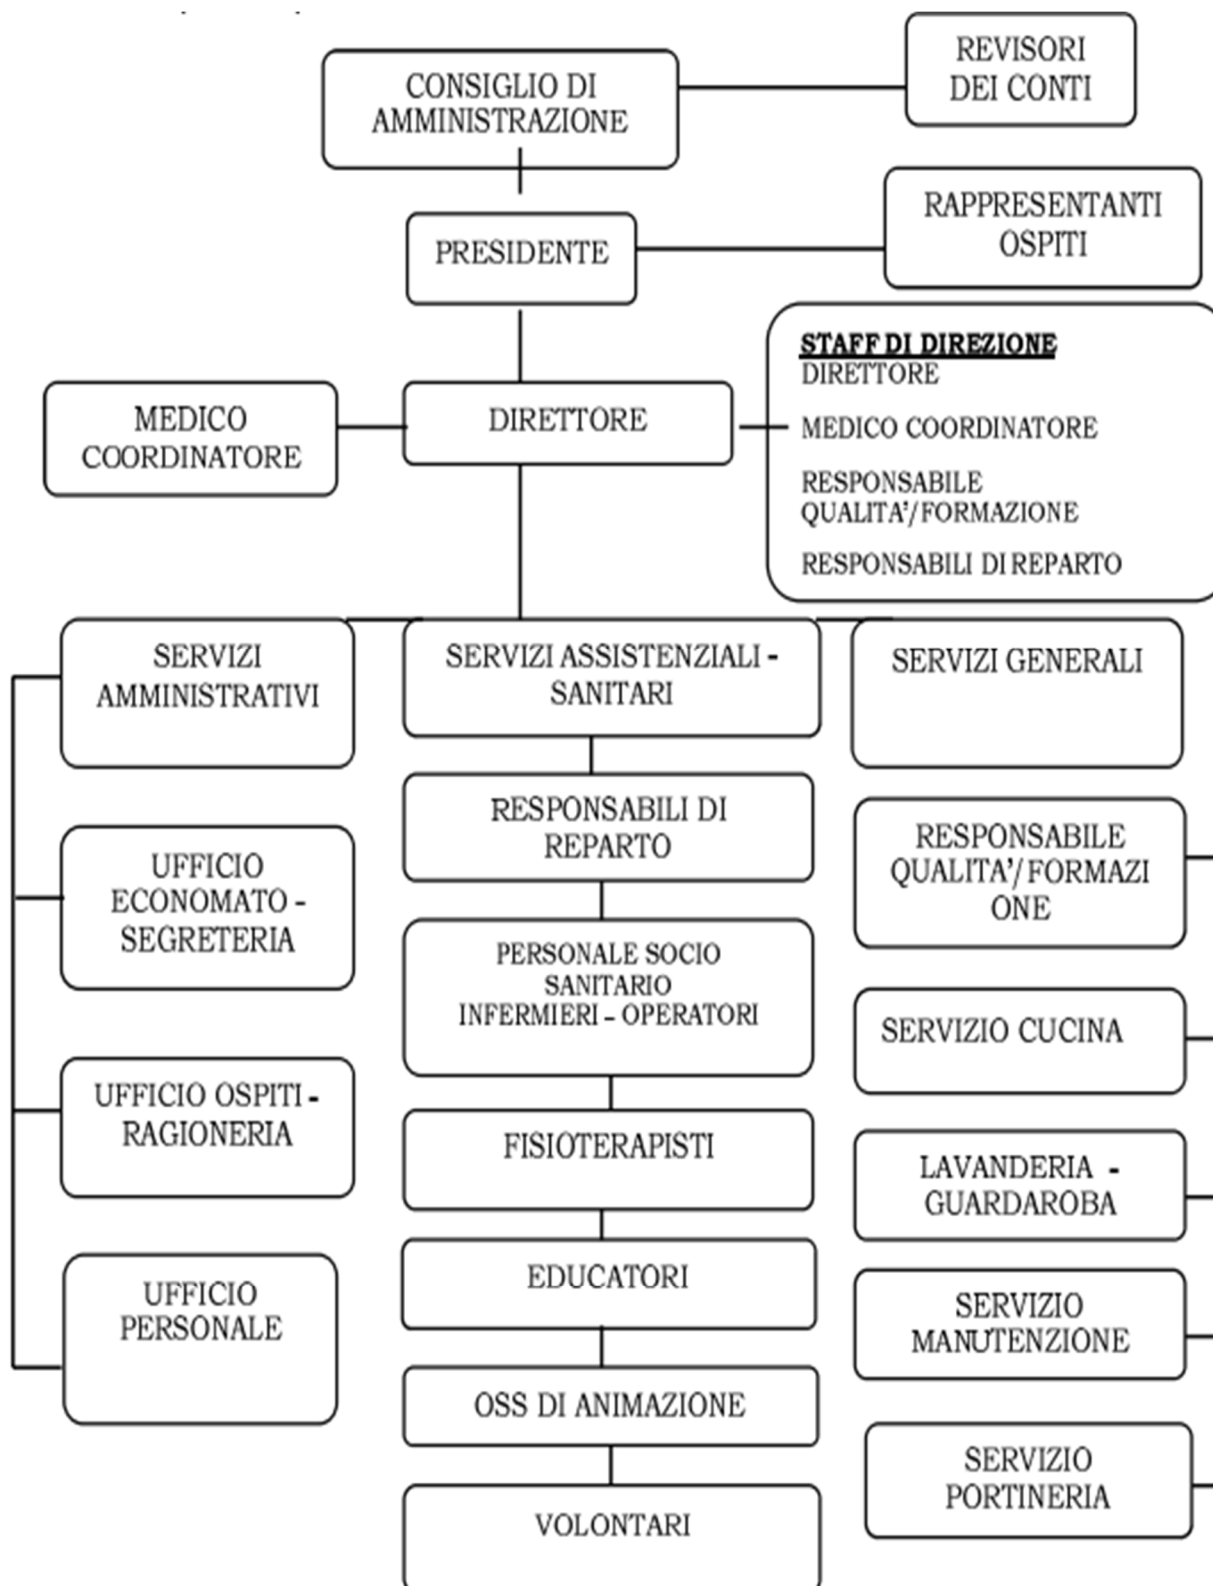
CONSIGLIO DI AMMINISTRAZIONE

REVISORI DEI CONTI

PRESIDENTE

RAPPRESENTANTI OSPITI

STAFF DI DIREZIONE
DIRETTORE
MEDICO COORDINATORE
RESPONSABILE QUALITA'/FORMAZIONE
RESPONSABILI DI REPARTO

MEDICO COORDINATORE

DIRETTORE

SERVIZI AMMINISTRATIVI

UFFICIO ECONOMATO - SEGRETERIA

UFFICIO OSPITI - RAGIONERIA

UFFICIO PERSONALE

SERVIZI ASSISTENZIALI - SANITARI

RESPONSABILI DI REPARTO

PERSONALE SOCIO SANITARIO INFERMIERI – OPERATORI

FISIOTERAPISTI

EDUCATORI

OSS DI ANIMAZIONE

VOLONTARI

SERVIZI GENERALI

RESPONSABILE QUALITA'/FORMAZIONE

SERVIZIO CUCINA

LAVANDERIA - GUARDAROBA

SERVIZIO MANUTENZIONE

SERVIZIO PORTINERIA